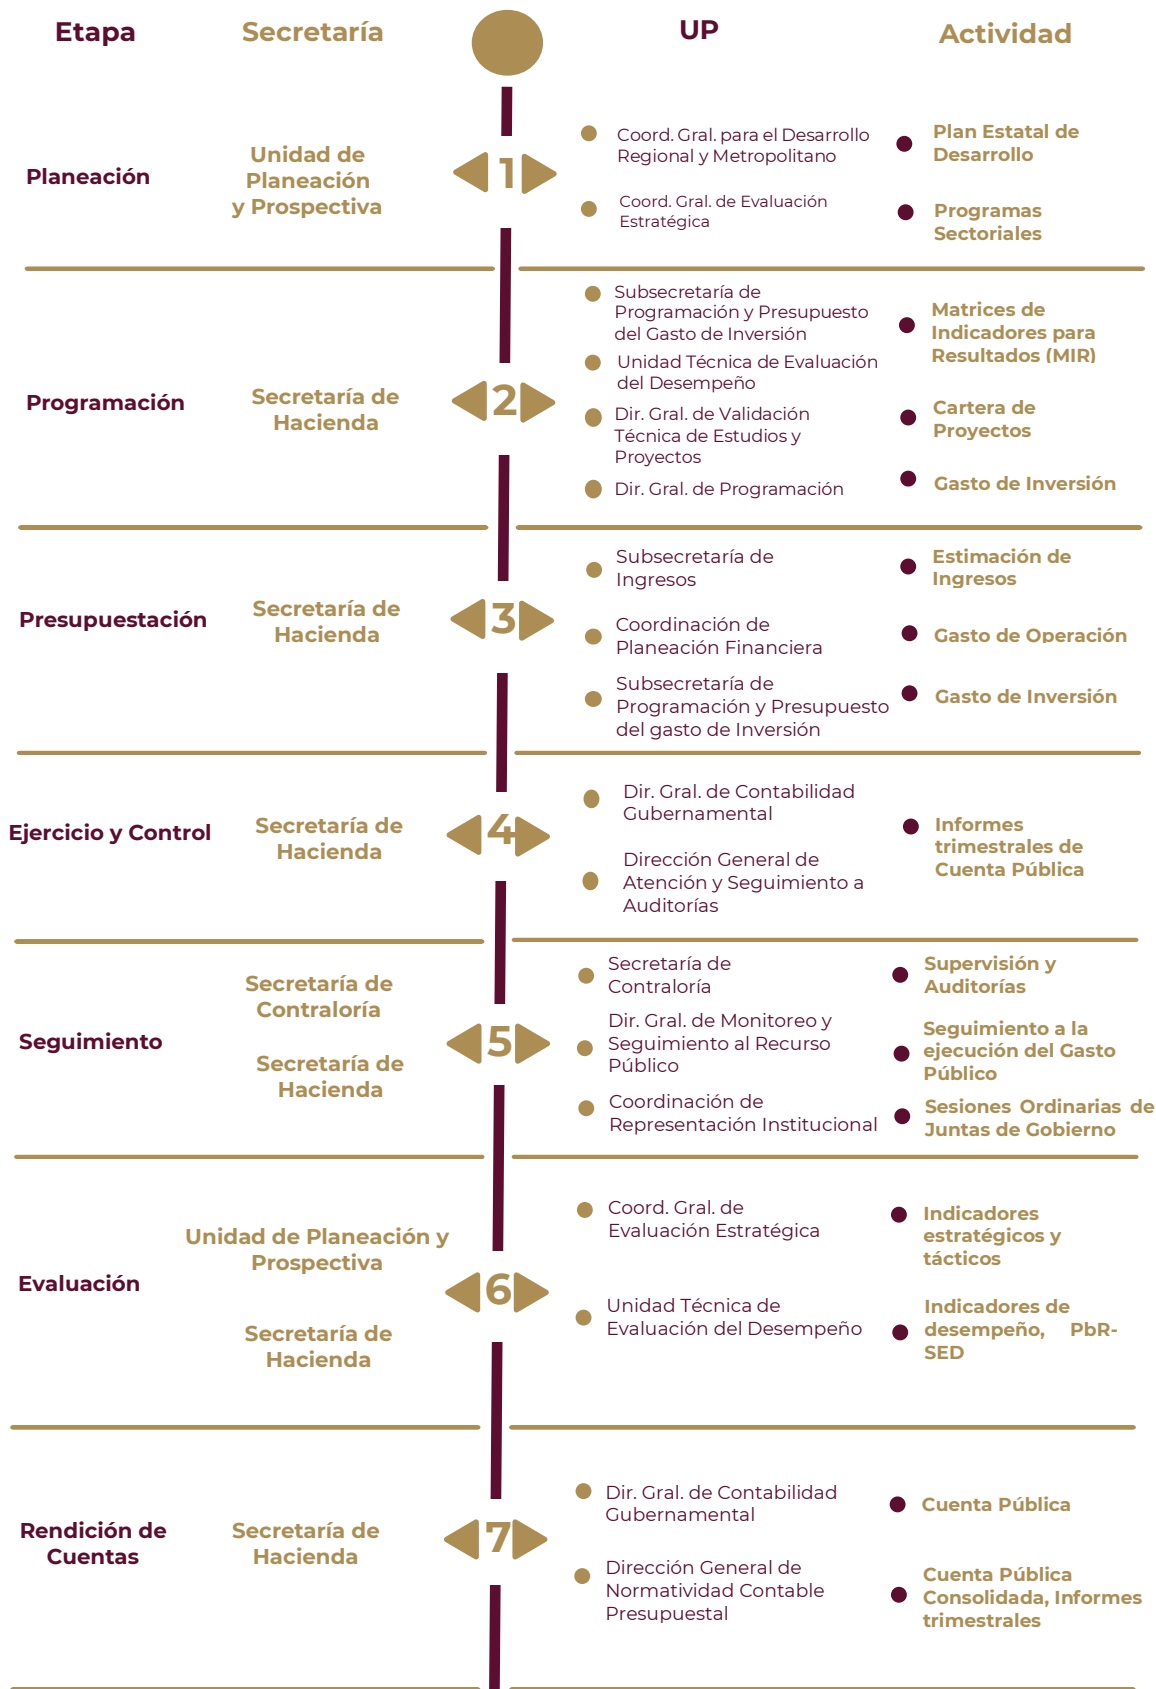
Etapa

Secretaría

UP

Actividad

Planeación

Unidad de Planeación y Prospectiva

1

Coord. Gral. para el Desarrollo Regional y Metropolitano

Coord. Gral. de Evaluación Estratégica

Plan Estatal de Desarrollo

Programas Sectoriales

Programación

Secretaría de Hacienda

2

Subsecretaría de Programación y Presupuesto del Gasto de Inversión

Unidad Técnica de Evaluación del Desempeño

Dir. Gral. de Validación Técnica de Estudios y Proyectos

Dir. Gral. de Programación

Matrices de Indicadores para Resultados (MIR)

Cartera de Proyectos

Gasto de Inversión

Presupuestación

Secretaría de Hacienda

3

Subsecretaría de Ingresos

Coordinación de Planeación Financiera

Subsecretaría de Programación y Presupuesto del gasto de Inversión

Estimación de Ingresos

Gasto de Operación

Gasto de Inversión

Ejercicio y Control

Secretaría de Hacienda

4

Dir. Gral. de Contabilidad Gubernamental

Dirección General de Atención y Seguimiento a Auditorías

Informes trimestrales de Cuenta Pública

Seguimiento

Secretaría de Contraloría

Secretaría de Hacienda

5

Secretaría de Contraloría

Dir. Gral. de Monitoreo y Seguimiento al Recurso Público

Coordinación de Representación Institucional

Supervisión y Auditorías

Seguimiento a la ejecución del Gasto Público

Sesiones Ordinarias de Juntas de Gobierno

Evaluación

Unidad de Planeación y Prospectiva

Secretaría de Hacienda

6

Coord. Gral. de Evaluación Estratégica

Unidad Técnica de Evaluación del Desempeño

Indicadores estratégicos y tácticos

Indicadores de desempeño, PbR-SED

Rendición de Cuentas

Secretaría de Hacienda

7

Dir. Gral. de Contabilidad Gubernamental

Dirección General de Normatividad Contable Presupuestal

Cuenta Pública

Cuenta Pública Consolidada, Informes trimestrales